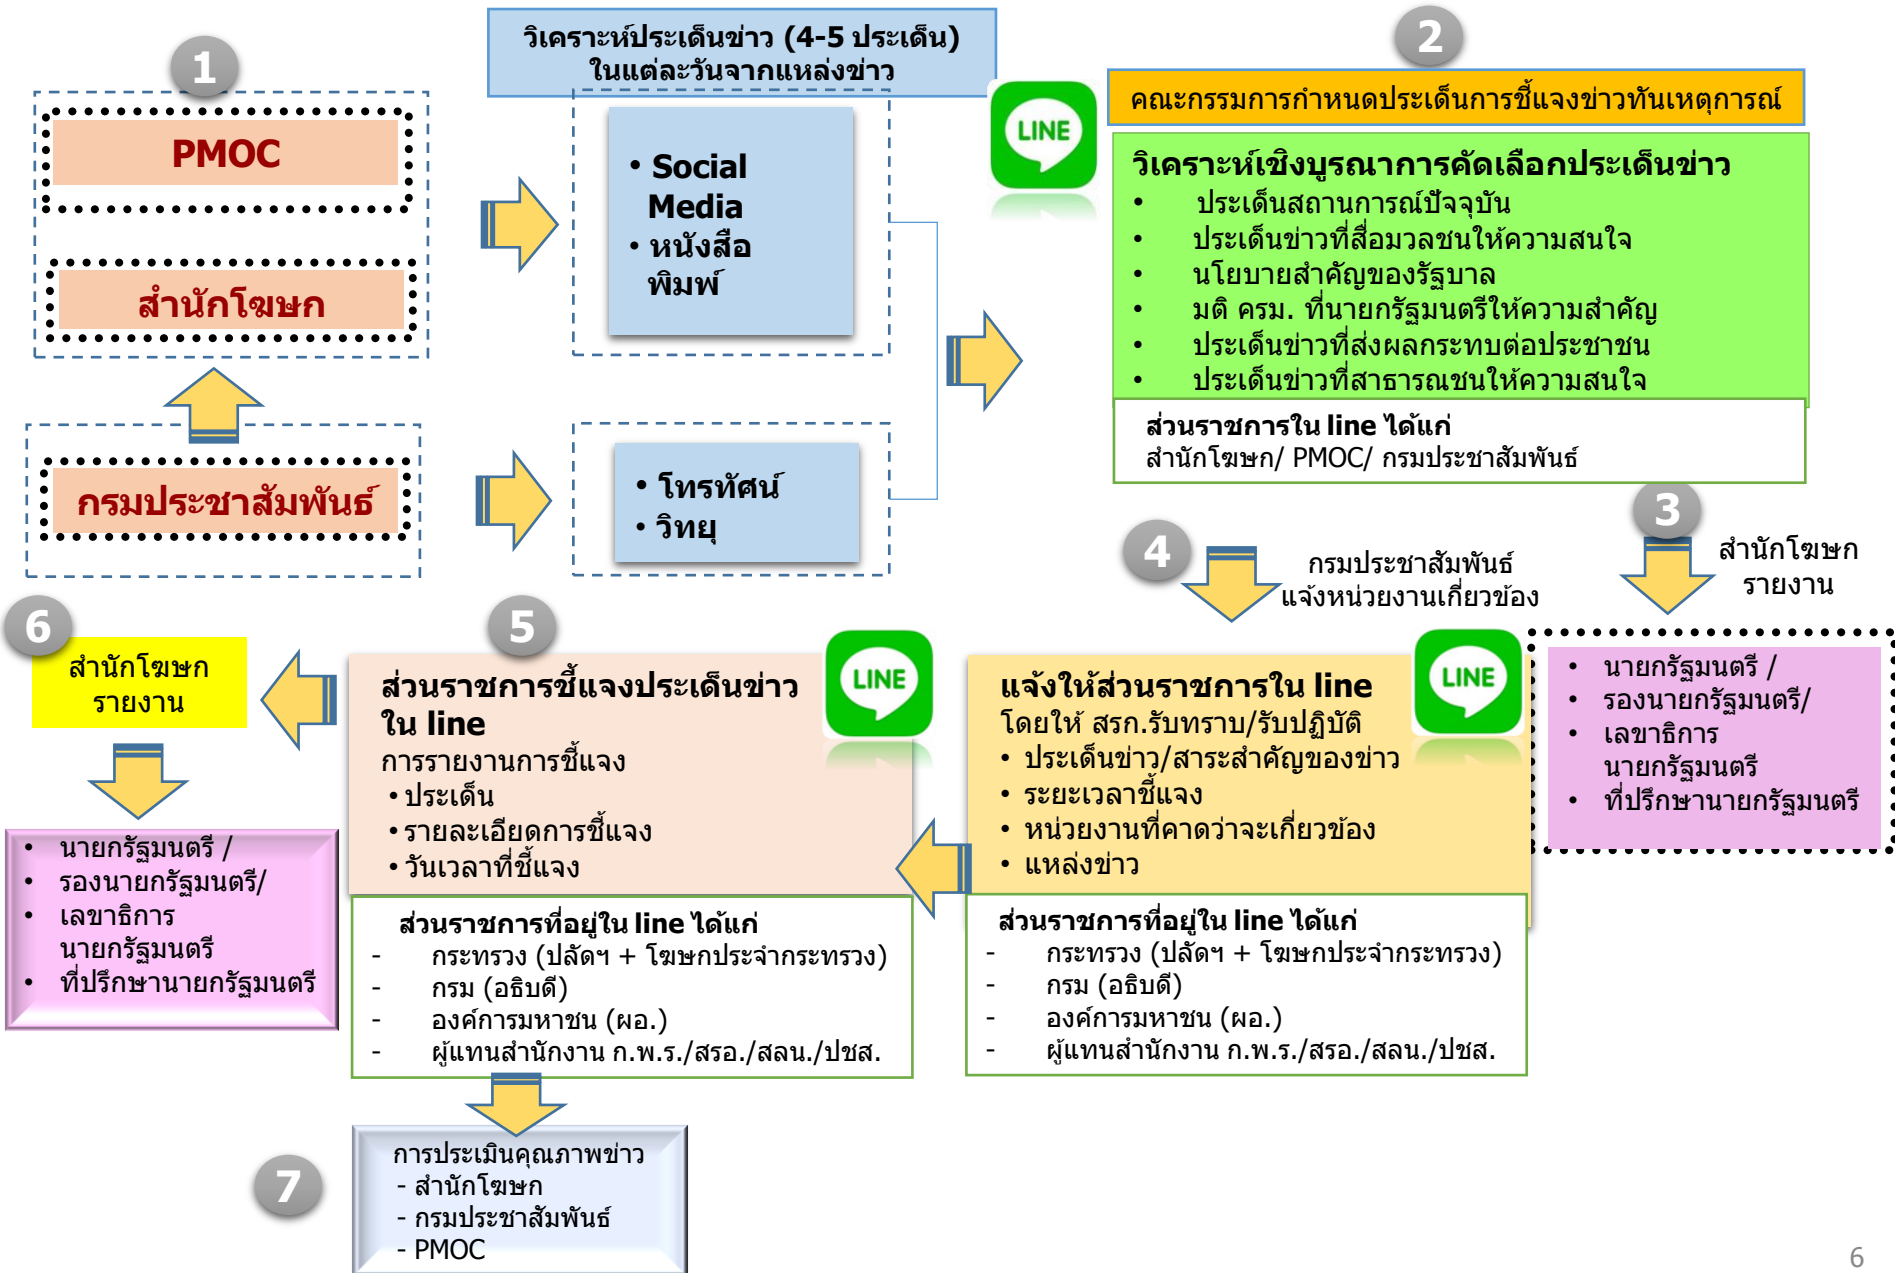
1

PMOC

สำนักโฆษก

กรมประชาสัมพันธ์

วิเคราะห์ประเด็นข่าว (4-5 ประเด็น) ในแต่ละวันจากแหล่งข่าว

• Social Media
• หนังสือพิมพ์

• โทรทัศน์
• วิทยุ

LINE

2

คณะกรรมการกำหนดประเด็นการชี้แจงข่าวทันเหตุการณ์

วิเคราะห์เชิงบูรณาการคัดเลือกประเด็นข่าว
• ประเด็นสถานการณ์ปัจจุบัน
• ประเด็นข่าวที่สื่อมวลชนให้ความสนใจ
• นโยบายสำคัญของรัฐบาล
• มติ ครม. ที่นายกรัฐมนตรีให้ความสำคัญ
• ประเด็นข่าวที่ส่งผลกระทบต่อประชาชน
• ประเด็นข่าวที่สาธารณชนให้ความสนใจ

ส่วนราชการใน line ได้แก่
สำนักโฆษก/ PMOC/ กรมประชาสัมพันธ์

3

สำนักโฆษก รายงาน

• นายกรัฐมนตรี /
• รองนายกรัฐมนตรี/
• เลขาธิการนายกรัฐมนตรี
• ที่ปรึกษานายกรัฐมนตรี

4

กรมประชาสัมพันธ์ แจ้งหน่วยงานเกี่ยวข้อง

LINE

แจ้งให้ส่วนราชการใน line
โดยให้ สรก.รับทราบ/รับปฏิบัติ
• ประเด็นข่าว/สาระสำคัญของข่าว
• ระยะเวลาชี้แจง
• หน่วยงานที่คาดว่าจะเกี่ยวข้อง
• แหล่งข่าว

ส่วนราชการที่อยู่ใน line ได้แก่
- กระทรวง (ปลัดฯ + โฆษกประจำกระทรวง)
- กรม (อธิบดี)
- องค์การมหาชน (ผอ.)
- ผู้แทนสำนักงาน ก.พ.ร./สรอ./สลน./ปชส.

5

LINE

ส่วนราชการชี้แจงประเด็นข่าว ใน line
การรายงานการชี้แจง
• ประเด็น
• รายละเอียดการชี้แจง
• วันเวลาที่ชี้แจง

ส่วนราชการที่อยู่ใน line ได้แก่
- กระทรวง (ปลัดฯ + โฆษกประจำกระทรวง)
- กรม (อธิบดี)
- องค์การมหาชน (ผอ.)
- ผู้แทนสำนักงาน ก.พ.ร./สรอ./สลน./ปชส.

6

สำนักโฆษก รายงาน

• นายกรัฐมนตรี /
• รองนายกรัฐมนตรี/
• เลขาธิการนายกรัฐมนตรี
• ที่ปรึกษานายกรัฐมนตรี

7

การประเมินคุณภาพข่าว
- สำนักโฆษก
- กรมประชาสัมพันธ์
- PMOC

6